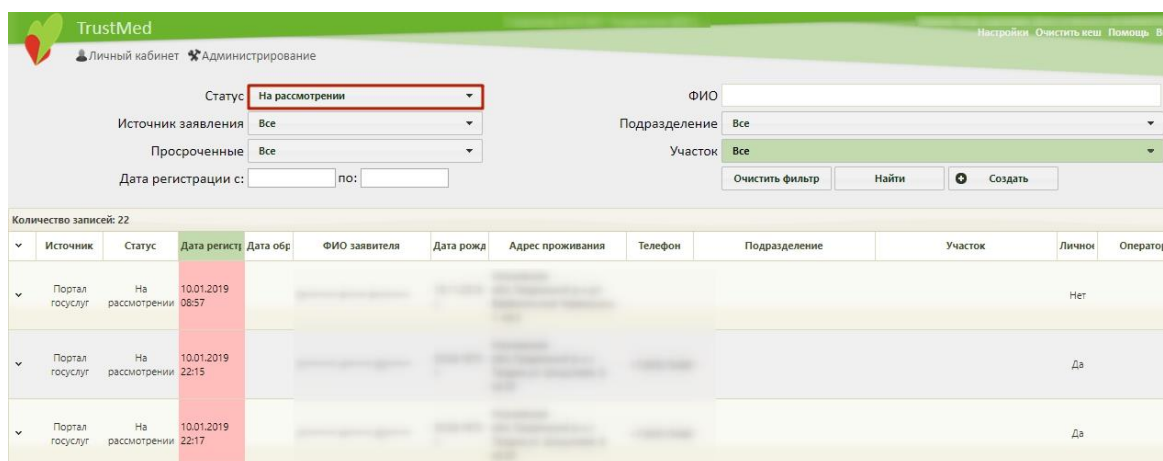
TrustMed
Личный кабинет Администрирование
Настройки Очистить кеш Помощь В

Статус На рассмотрении
ФИО
Источник заявления Все
Подразделение Все
Просроченные Все
Участок Все
Дата регистрации с: по:
Очистить фильтр Найти Создать

Количество записей: 22

| | Источник | Статус | Дата регистр | Дата обр | ФИО заявителя | Дата рожд | Адрес проживания | Телефон | Подразделение | Участок | Личное | Операто |
|---|---|---|---|---|---|---|---|---|---|---|---|---|
| | Портал госуслуг | На рассмотрении | 10.01.2019 08:57 | | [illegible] | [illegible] | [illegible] | | | | Нет | |
| | Портал госуслуг | На рассмотрении | 10.01.2019 22:15 | | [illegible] | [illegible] | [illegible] | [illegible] | | | Да | |
| | Портал госуслуг | На рассмотрении | 10.01.2019 22:17 | | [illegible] | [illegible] | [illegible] | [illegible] | | | Да | |